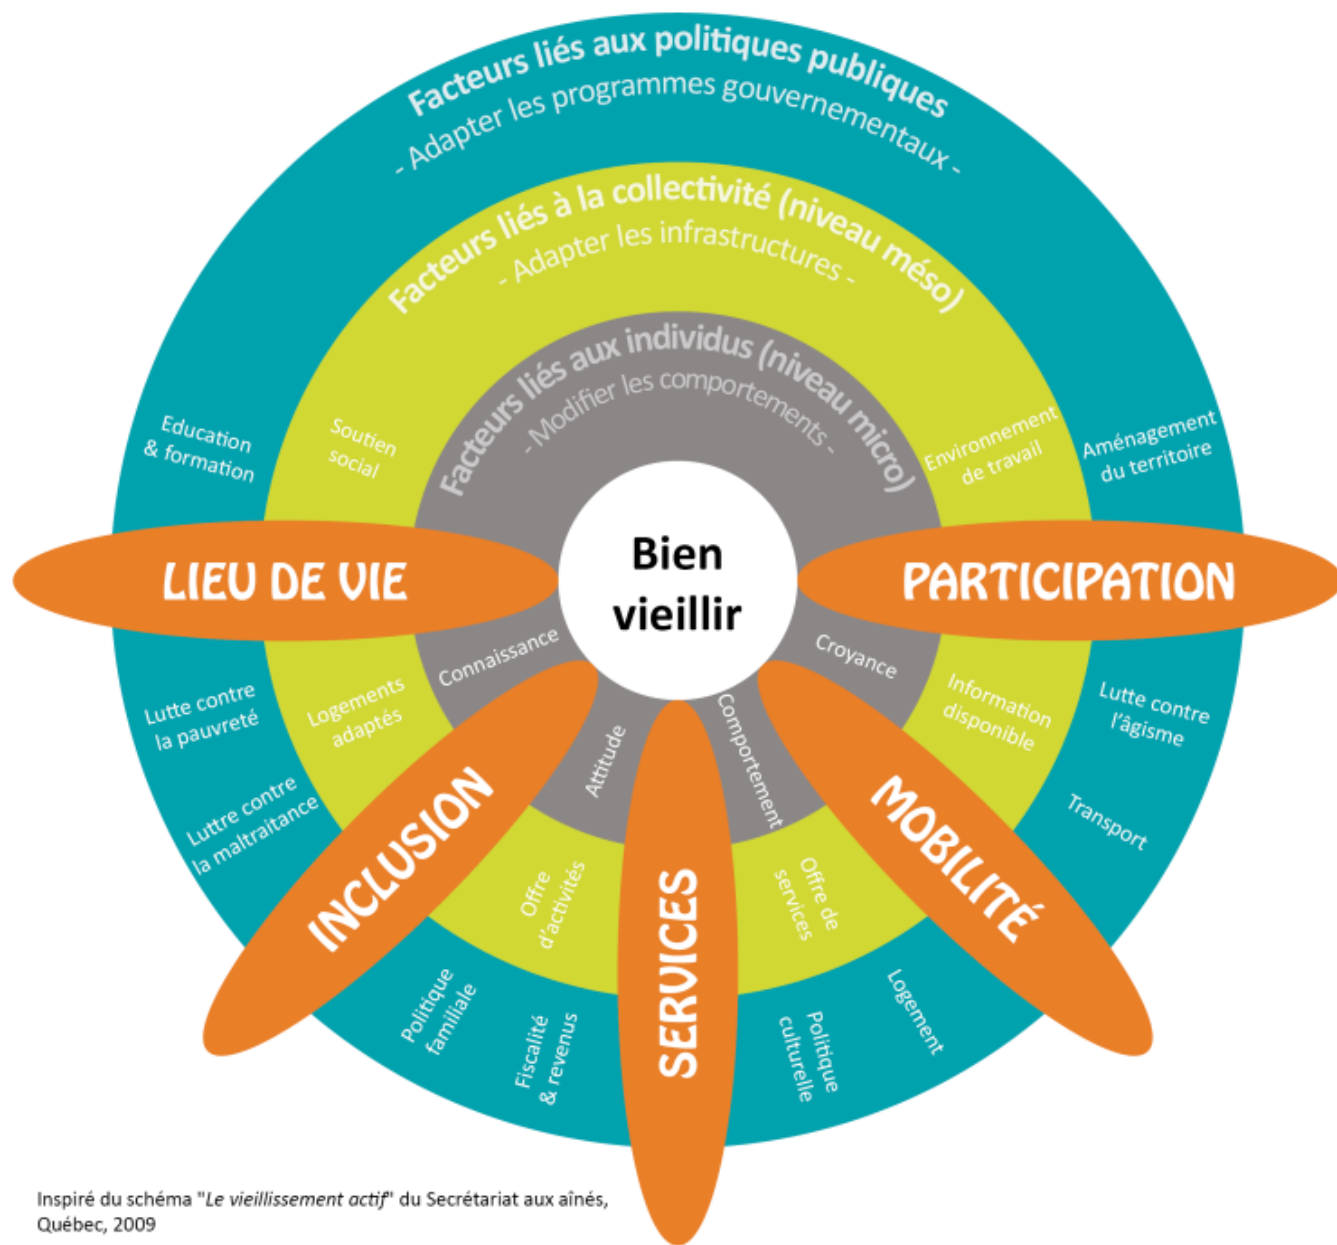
Facteurs liés aux politiques publiques
- Adapter les programmes gouvernementaux -

Facteurs liés à la collectivité (niveau méso)
- Adapter les infrastructures -

Facteurs liés aux individus (niveau micro)
- Modifier les comportements -

Bien vieillir

LIEU DE VIE

PARTICIPATION

INCLUSION

SERVICES

MOBILITÉ

Education & formation

Soutien social

Environnement de travail

Aménagement du territoire

Connaissance

Croyance

Attitude

Comportement

Logements adaptés

Information disponible

Lutte contre la pauvreté

Lutte contre l'âgisme

Luttre contre la maltraitance

Transport

Offre d'activités

Offre de services

Politique familiale

Fiscalité & revenus

Politique culturelle

Logement

Inspiré du schéma "Le vieillissement actif" du Secrétariat aux aînés, Québec, 2009